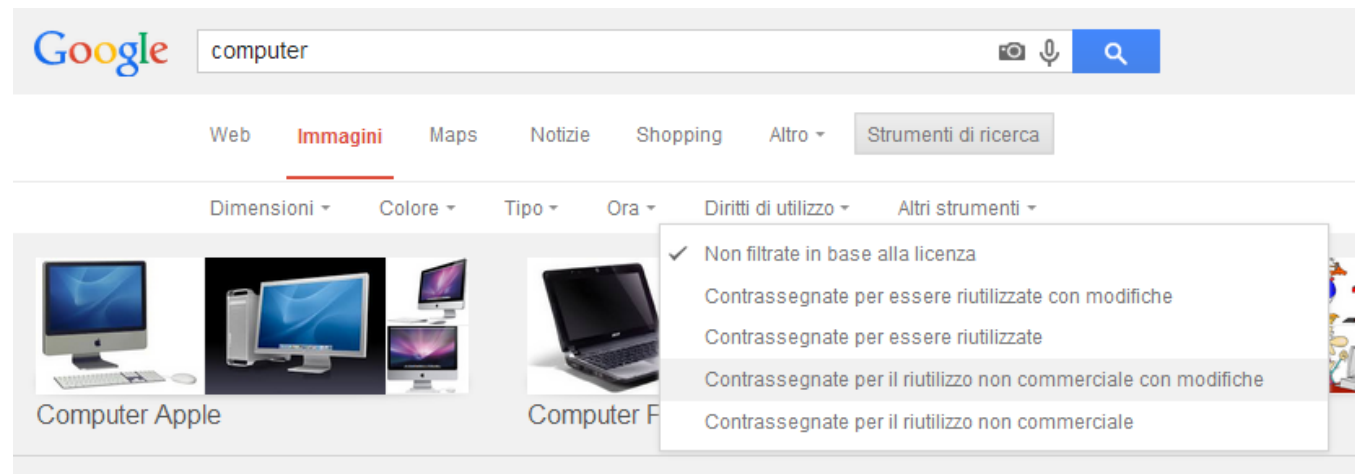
Google

computer

Web Immagini Maps Notizie Shopping Altro Strumenti di ricerca

Dimensioni Colore Tipo Ora Diritti di utilizzo Altri strumenti

Non filtrate in base alla licenza
Contrassegnate per essere riutilizzate con modifiche
Contrassegnate per essere riutilizzate
Contrassegnate per il riutilizzo non commerciale con modifiche
Contrassegnate per il riutilizzo non commerciale

Computer Apple

Computer F